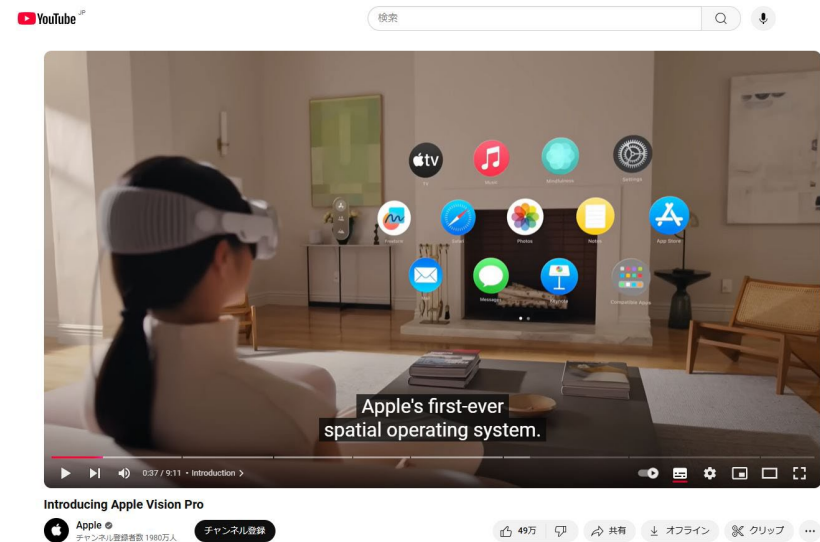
YouTube JP

検索

TV
Music
Mindfulness
Settings
Freeform
Safari
Photos
Notes
App Store
Mail
Messages
Keynote
Compatible Apps

Apple's first-ever
spatial operating system.

0:37 / 9:11 • Introduction >

Introducing Apple Vision Pro

Apple
チャンネル登録者数 1980万人

チャンネル登録

49万

共有

オフライン

クリップ

...